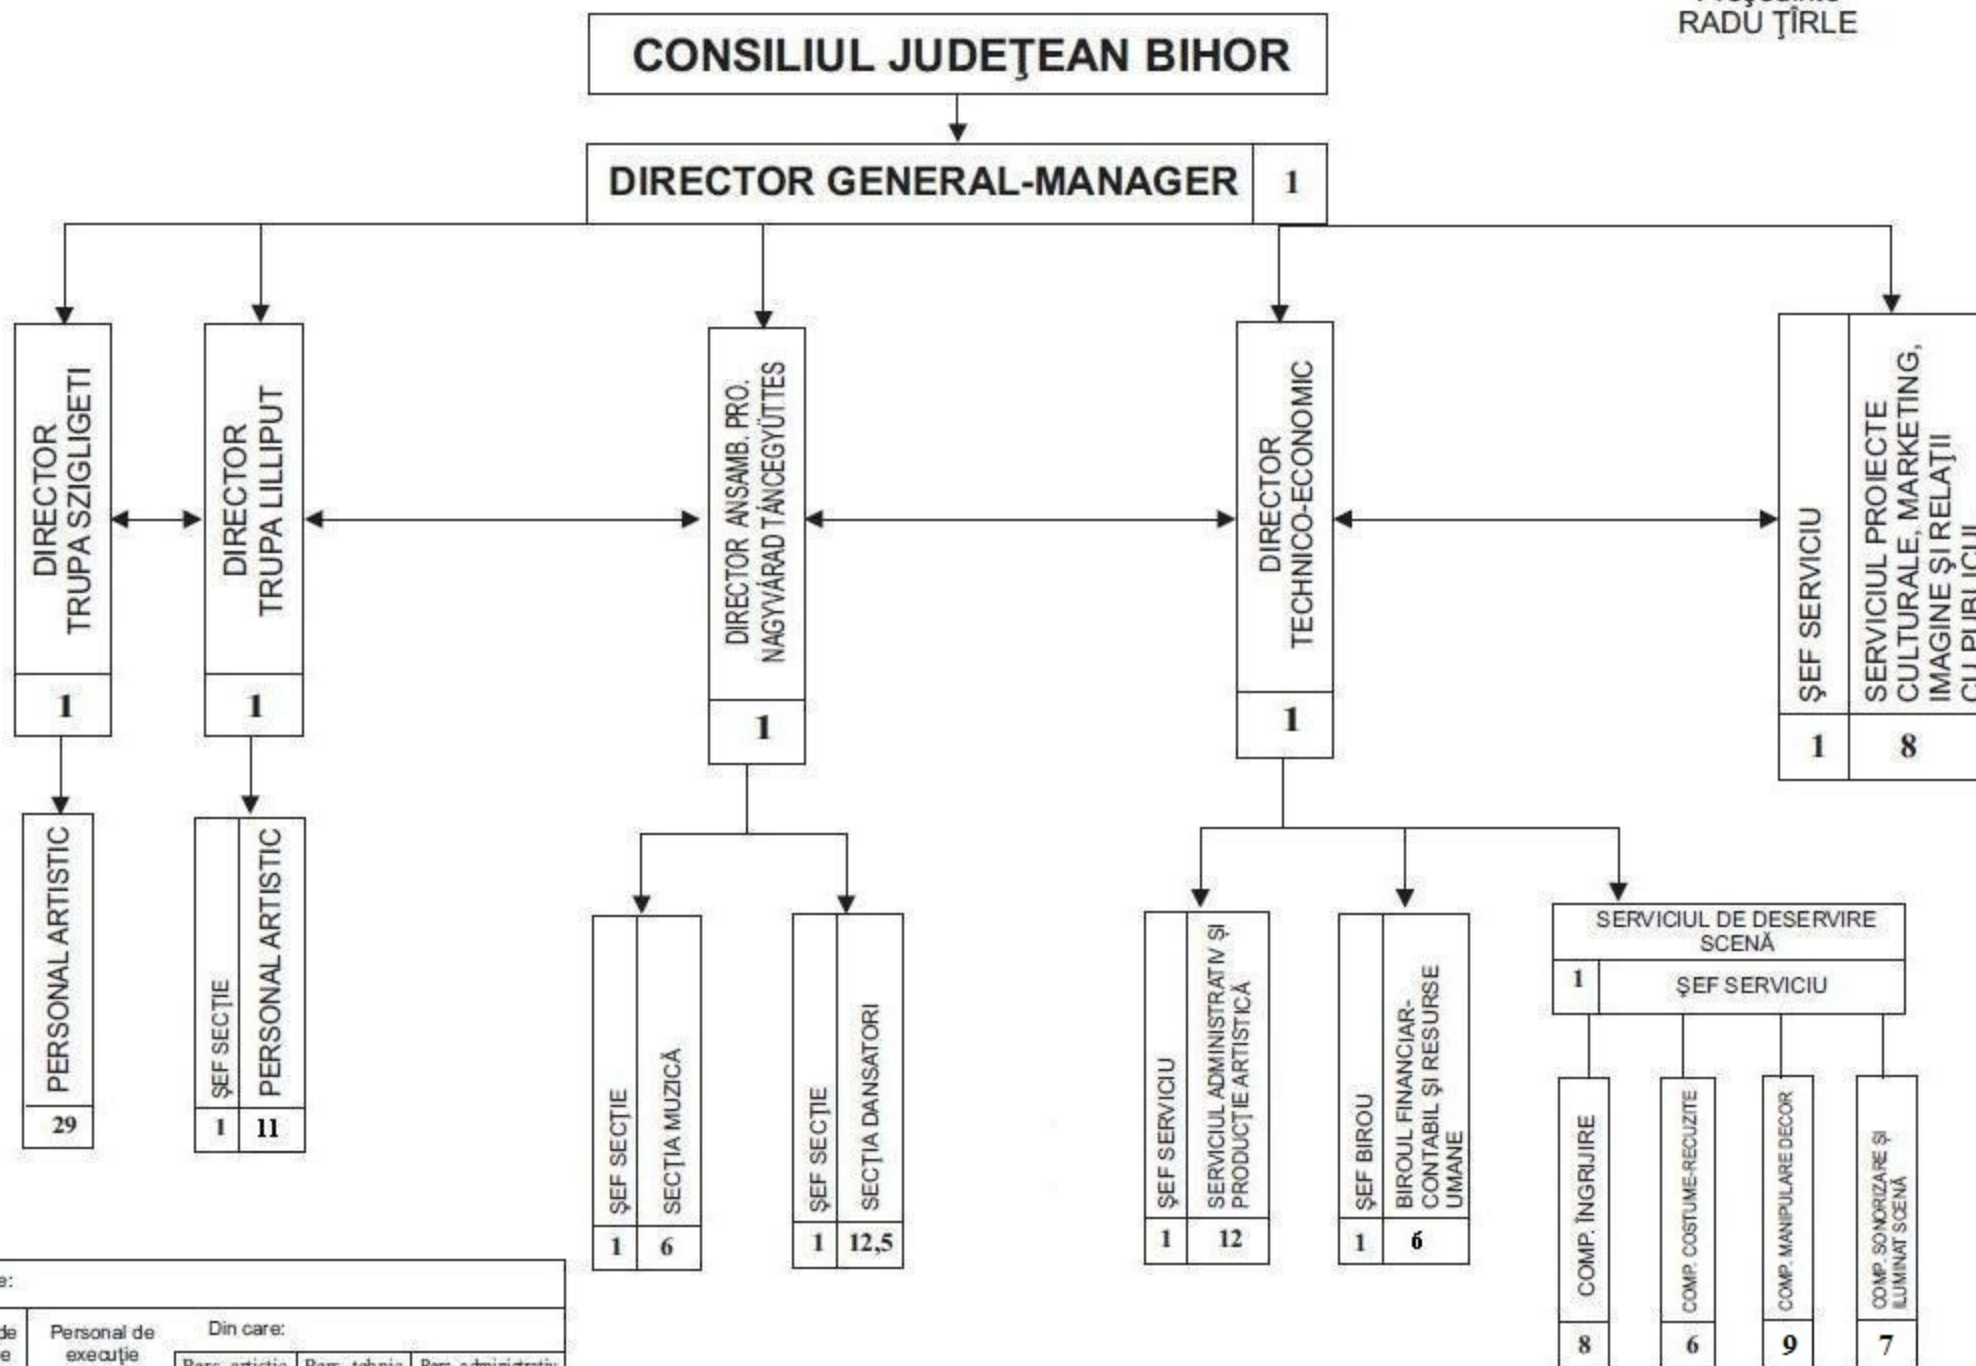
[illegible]
RADU ŢÎRLE

CONSILIUL JUDEŢEAN BIHOR

DIRECTOR GENERAL-MANAGER 1

DIRECTOR TRUPA SZIGLIGETI 1

DIRECTOR TRUPA LILLIPUT 1

DIRECTOR ANSAMB. PRO. NAGYVÁRAD TÁNCEGYÜTTES 1

DIRECTOR TECHNICO-ECONOMIC 1

ŞEF SERVICIU 1
SERVICIUL PROIECTE CULTURALE, MARKETING, IMAGINE ŞI RELAŢII CU PUBLICUL 8

PERSONAL ARTISTIC 29

ŞEF SECŢIE 1
PERSONAL ARTISTIC 11

ŞEF SECŢIE 1
SECŢIA MUZICĂ 6

ŞEF SECŢIE 1
SECŢIA DANSATORI 12,5

ŞEF SERVICIU 1
SERVICIUL ADMINISTRATIV ŞI PRODUCŢIE ARTISTICĂ 12

ŞEF BIROU 1
BIROUL FINANCIAR-CONTABIL ŞI RESURSE UMANE 6

SERVICIUL DE DESERVIRE SCENĂ
1 ŞEF SERVICIU

COMP. ÎNGRIJIRE 8
COMP. COSTUME-RECUZITE 6
COMP. MANIPULARE DECOR 9
COMP. SONORIZARE ŞI ILUMINAT SCENĂ 7

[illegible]e:
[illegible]de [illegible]e
Personal de execuţie
Din care:
Pers. artistic
Pers. tehnic
Pers. administrativ